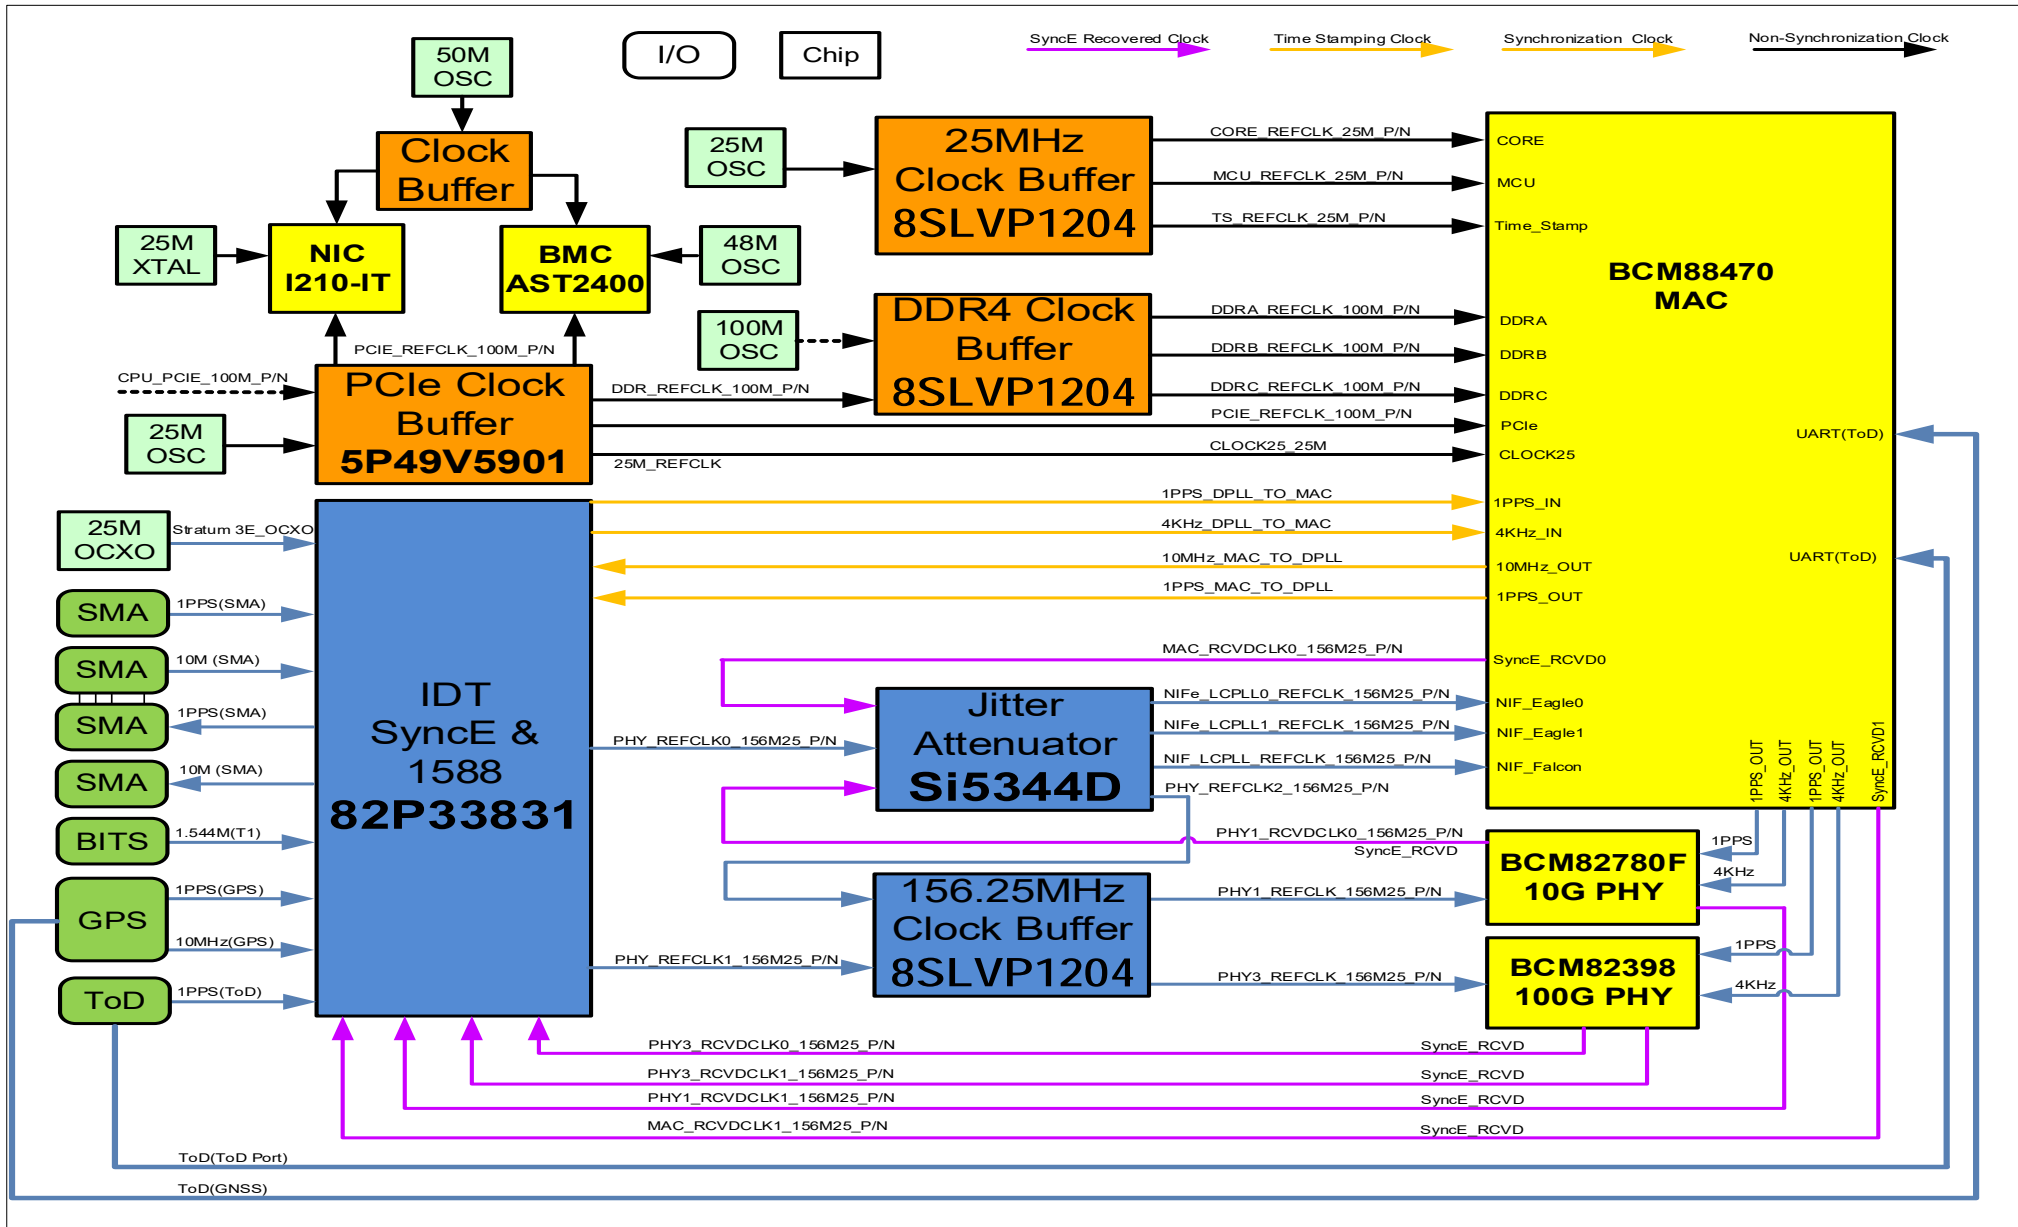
50M OSC

I/O

Chip

SyncE Recovered Clock

Time Stamping Clock

Synchronization Clock

Non-Synchronization Clock

Clock Buffer

25M OSC

25MHz Clock Buffer 8SLVP1204

CORE_REFCLK_25M_P/N

MCU_REFCLK_25M_P/N

TS_REFCLK_25M_P/N

CORE

MCU

Time_Stamp

25M XTAL

NIC I210-IT

BMC AST2400

48M OSC

BCM88470 MAC

100M OSC

DDR4 Clock Buffer 8SLVP1204

DDRA_REFCLK_100M_P/N

DDRB_REFCLK_100M_P/N

DDRC_REFCLK_100M_P/N

PCIE_REFCLK_100M_P/N

DDRA

DDRB

DDRC

PCIE_REFCLK_100M_P/N

CPU_PCIE_100M_P/N

PCIe Clock Buffer 5P49V5901

DDR_REFCLK_100M_P/N

25M OSC

PCIe

CLOCK25_25M

CLOCK25

UART(ToD)

25M_REFCLK

1PPS_DPLL_TO_MAC

1PPS_IN

25M OCXO

Stratum 3E_OCXO

4KHz_DPLL_TO_MAC

4KHz_IN

10MHz_MAC_TO_DPLL

10MHz_OUT

UART(ToD)

SMA

1PPS(SMA)

1PPS_MAC_TO_DPLL

1PPS_OUT

SMA

10M (SMA)

MAC_RCVDCLK0_156M25_P/N

SyncE_RCVD0

SMA

1PPS(SMA)

IDT SyncE & 1588 82P33831

Jitter Attenuator Si5344D

NIFe_LCPLL0_REFCLK_156M25_P/N

NIF_Eagle0

NIFe_LCPLL1_REFCLK_156M25_P/N

NIF_Eagle1

PHY_REFCLK0_156M25_P/N

NIF_LCPLL_REFCLK_156M25_P/N

NIF_Falcon

SMA

10M (SMA)

PHY_REFCLK2_156M25_P/N

1PPS_OUT

4KHz_OUT

1PPS_OUT

4KHz_OUT

SyncE_RCVD1

BITS

1.544M(T1)

PHY1_RCVDCLK0_156M25_P/N

SyncE_RCVD

1PPS

BCM82780F 10G PHY

4KHz

GPS

1PPS(GPS)

156.25MHz Clock Buffer 8SLVP1204

PHY1_REFCLK_156M25_P/N

10MHz(GPS)

1PPS

PHY_REFCLK1_156M25_P/N

BCM82398 100G PHY

ToD

1PPS(ToD)

PHY3_REFCLK_156M25_P/N

4KHz

PHY3_RCVDCLK0_156M25_P/N

SyncE_RCVD

PHY3_RCVDCLK1_156M25_P/N

SyncE_RCVD

PHY1_RCVDCLK1_156M25_P/N

SyncE_RCVD

MAC_RCVDCLK1_156M25_P/N

SyncE_RCVD

ToD(ToD Port)

ToD(GNSS)